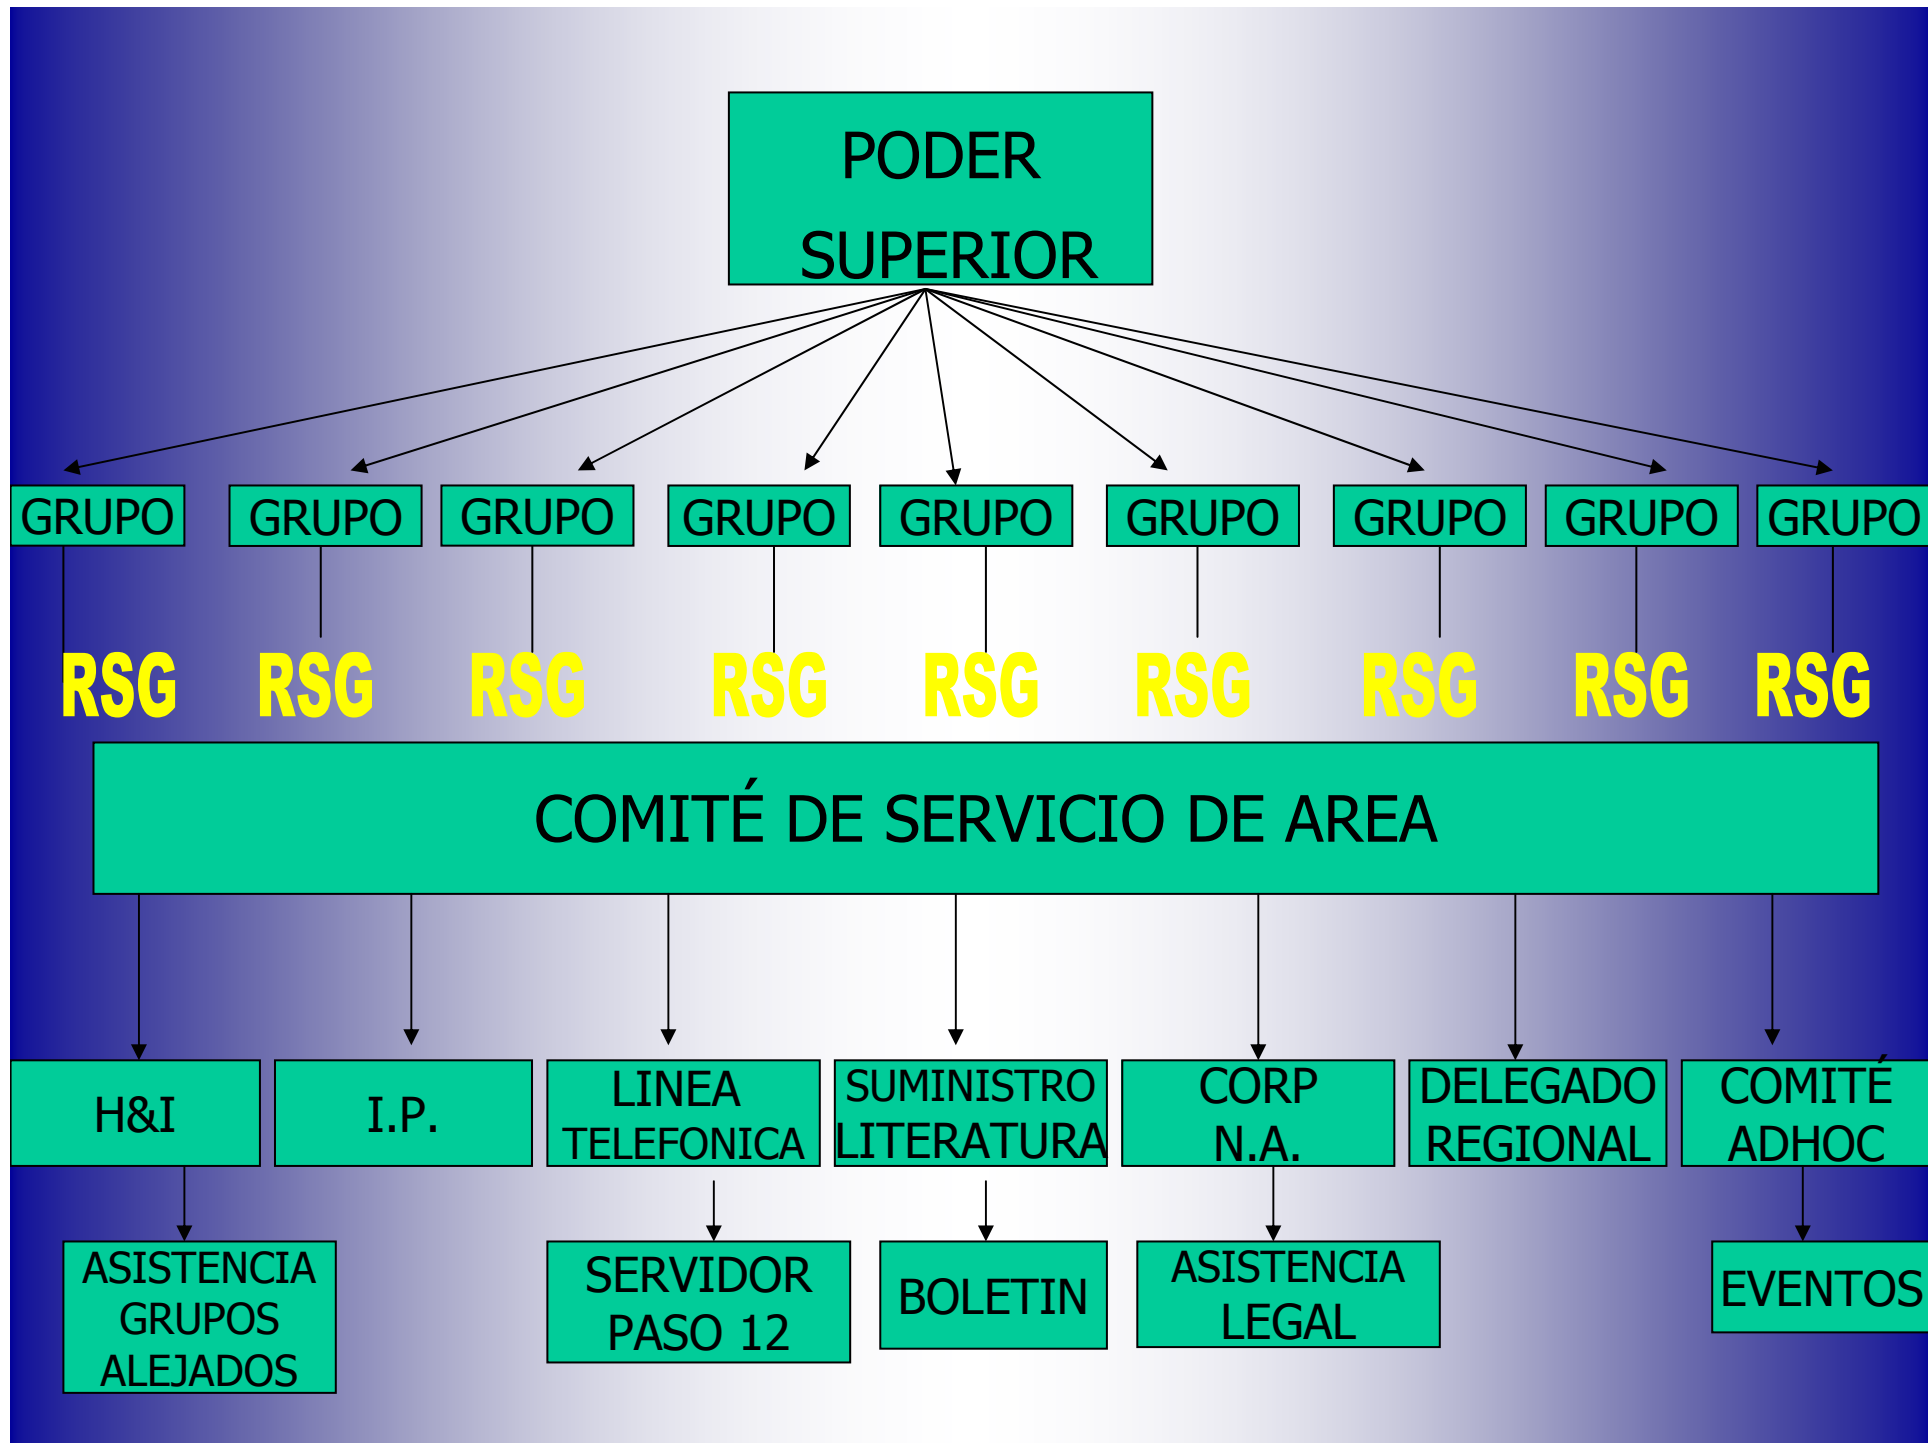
PODER SUPERIOR

GRUPO GRUPO GRUPO GRUPO GRUPO GRUPO GRUPO GRUPO GRUPO

RSG RSG RSG RSG RSG RSG RSG RSG RSG

COMITÉ DE SERVICIO DE AREA

H&I

I.P.

LINEA TELEFONICA

SUMINISTRO LITERATURA

CORP N.A.

DELEGADO REGIONAL

COMITÉ ADHOC

ASISTENCIA GRUPOS ALEJADOS

SERVIDOR PASO 12

BOLETIN

ASISTENCIA LEGAL

EVENTOS